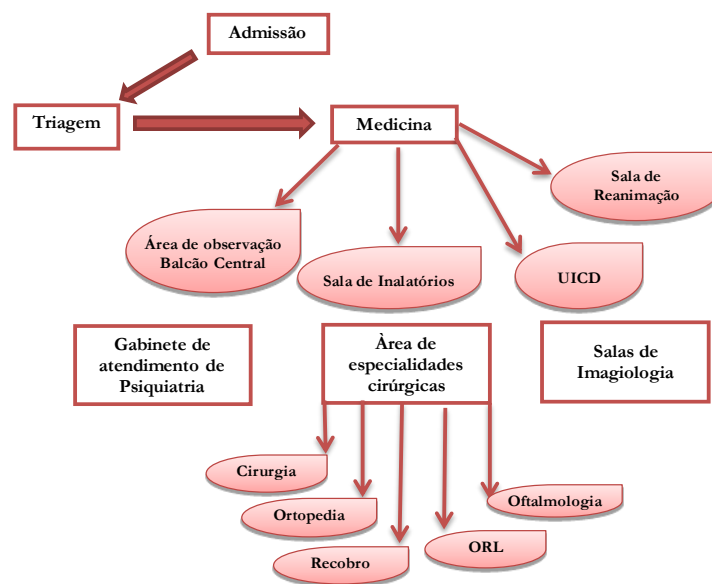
Admissão

Triagem

Medicina

Sala de Reanimação

Área de observação Balcão Central

Sala de Inalatórios

UICD

Gabinete de atendimento de Psiquiatria

Àrea de especialidades cirúrgicas

Salas de Imagiologia

Cirurgia

Ortopedia

Recobro

ORL

Oftalmologia